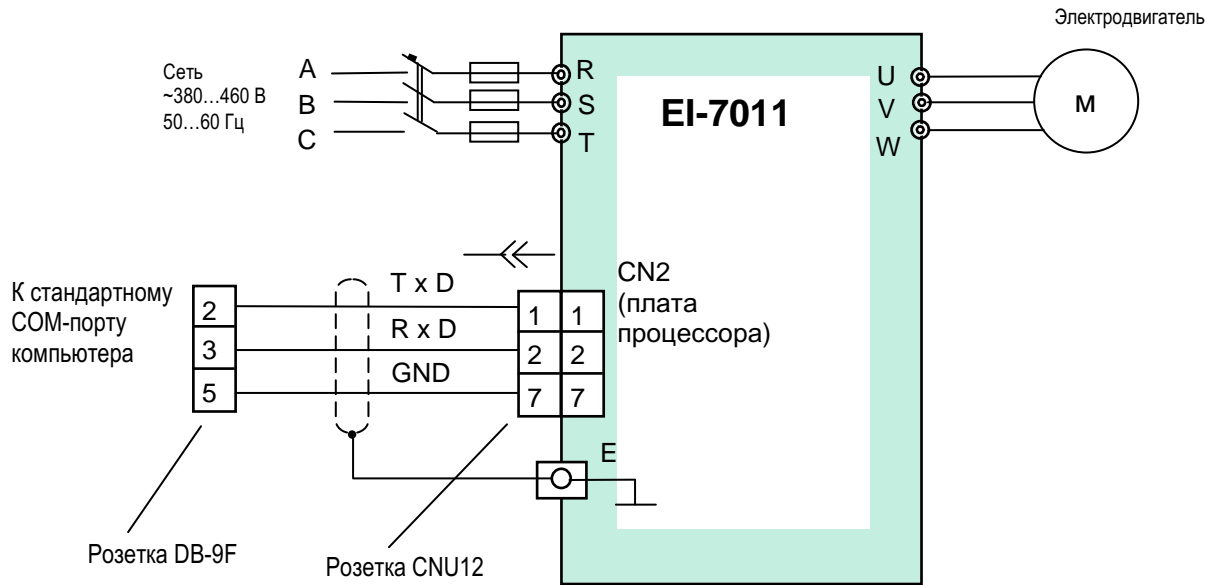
Электродвигатель

Сеть ~380…460 В 50…60 Гц

A
B
C

R
S
T

EI-7011

U
V
W

M

CN2 (плата процессора)

К стандартному COM-порту компьютера

T x D
R x D
GND

2
3
5

1 1
2 2
7 7

E

Розетка DB-9F

Розетка CNU12